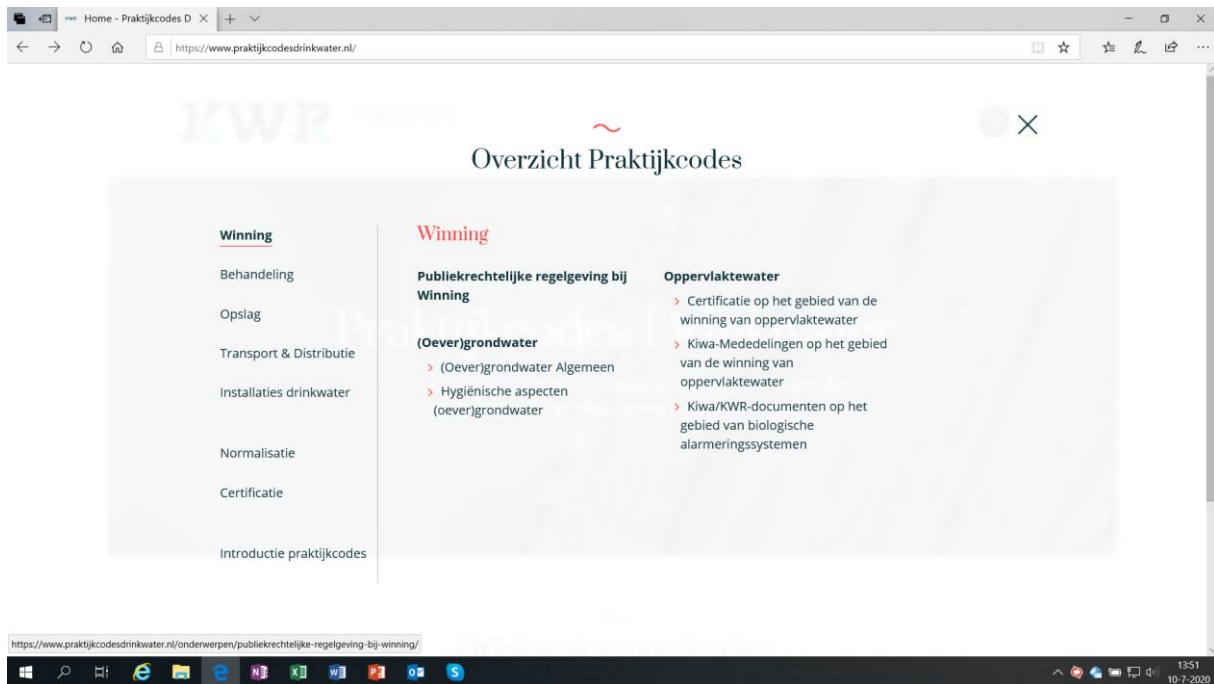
Home - Praktijkcodes D ×

https://www.praktijkcodesdrinkwater.nl/

Overzicht Praktijkcodes

Winning
Behandeling
Opslag
Transport & Distributie
Installaties drinkwater
Normalisatie
Certificatie
Introductie praktijkcodes

Winning

Publiekrechtelijke regelgeving bij Winning

(Oever)grondwater
> (Oever)grondwater Algemeen
> Hygiënische aspecten (oever)grondwater

Oppervlaktewater
> Certificatie op het gebied van de winning van oppervlaktewater
> Kiwa-Mededelingen op het gebied van de winning van oppervlaktewater
> Kiwa/KWR-documenten op het gebied van biologische alarmeringssystemen

https://www.praktijkcodesdrinkwater.nl/onderwerpen/publiekrechtelijke-regelgeving-bij-winning/

13:51
10-7-2020